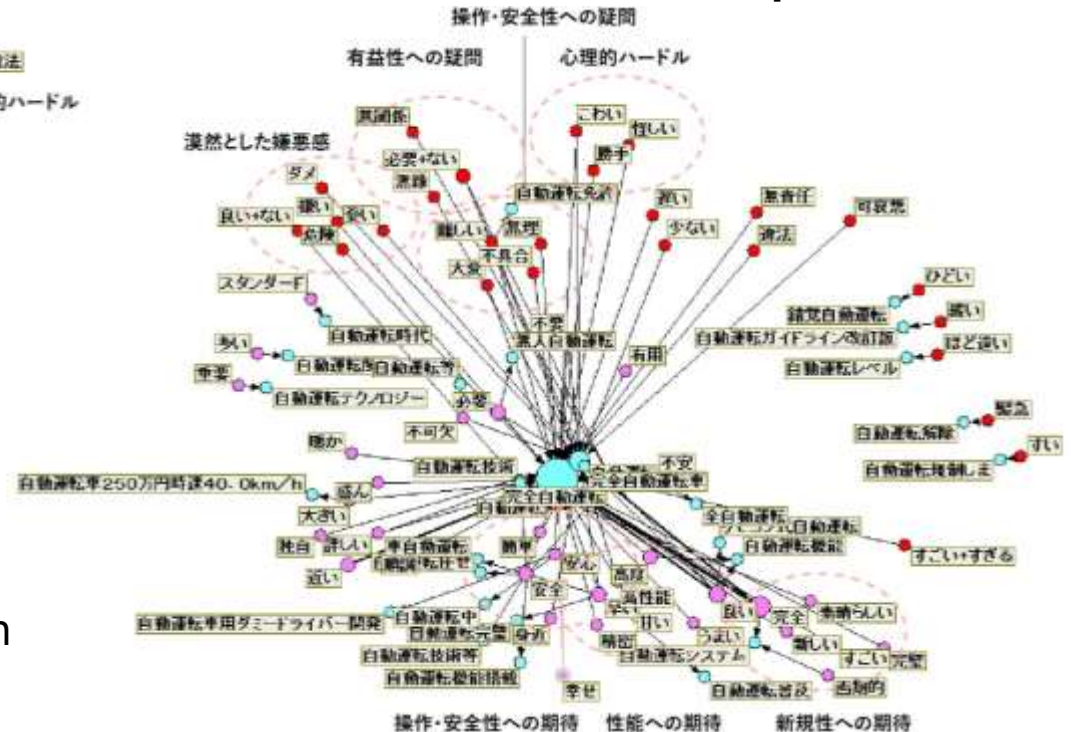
操作・安全性への疑問

有益性への疑問

心理的ハードル

違法

的ハードル

漠然とした嫌悪感

異議

必要ない

こわい

怪しい

勝手

悪い

ダメ

無理

自動運転免許

良いない

危険

難しい

無理

不具合

大変

少ない

無責任

違法

可視化

スタンダード

自動運転時代

不要

素人自動運転

有用

自動運転ガイドライン改訂版

ひどい

錯覚自動運転

遠い

ほど遠い

自動運転レベル

多い

自動運転等

自動運転テクノロジー

必要

不可欠

緊急

自動運転解除

すい

自動運転規制しま

確か

自動運転技術

不安

完全自動運転車

自動運転車250万円時速40.0km/h

盛ん

完全自動運転

大きい

全自動運転

自動運転機能

独自

詳しい

準自動運転

すごいすぎる

近い

自動運転任せ

簡単

安心

高度

安全

高性能

自動運転車用ダミードライバー開発

自動運転中

良い

完全

素晴らしい

自動運転完璧

身近

甘い

うまい

新しい

精密

自動運転システム

すごい

完璧

自動運転技術等

自動運転機能搭載

自動運転普及

画期的

幸せ

操作・安全性への期待

性能への期待

新規性への期待

n